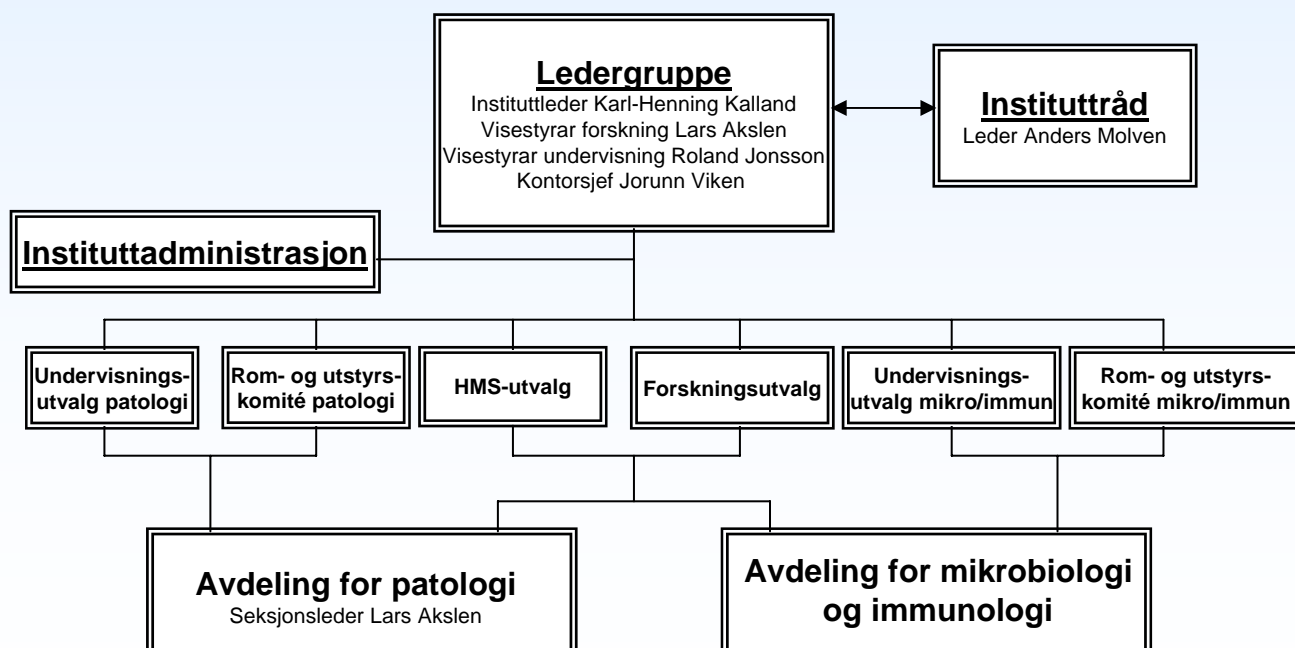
Ledergruppe
Instituttleder Karl-Henning Kalland
Visestyrar forskning Lars Akslen
Visestyrar undervisning Roland Jonsson
Kontorsjef Jorunn Viken

Instituttråd
Leder Anders Molven

Instituttadministrasjon

Undervisningsutvalg patologi

Rom- og utstyrskomité patologi

HMS-utvalg

Forskningsutvalg

Undervisningsutvalg mikro/immun

Rom- og utstyrskomité mikro/immun

Avdeling for patologi
Seksjonsleder Lars Akslen

Avdeling for mikrobiologi og immunologi